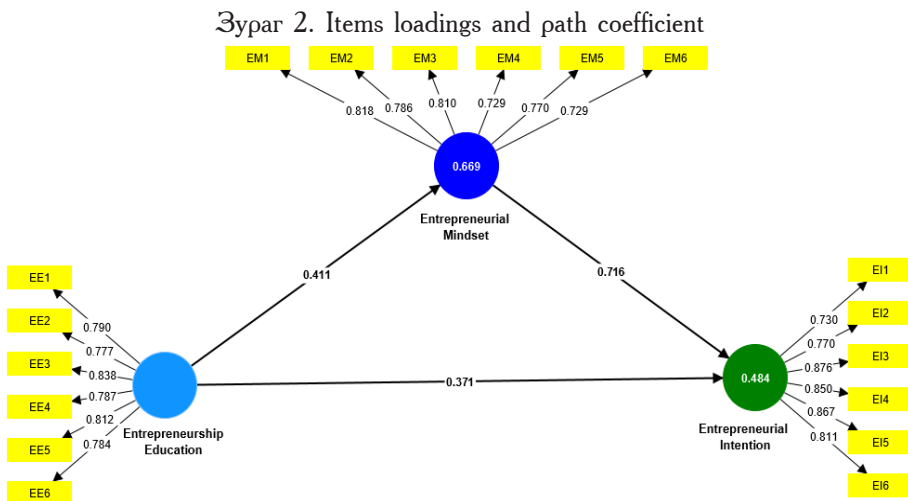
Зураг 2. Items loadings and path coefficient

EM1 EM2 EM3 EM4 EM5 EM6

0.818 0.786 0.810 0.729 0.770 0.729

0.669

Entrepreneurial Mindset

0.411

0.716

EE1 EE2 EE3 EE4 EE5 EE6

0.790 0.777 0.838 0.787 0.812 0.784

Entrepreneurship Education

0.371

0.484

Entrepreneurial Intention

EI1 EI2 EI3 EI4 EI5 EI6

0.730 0.770 0.876 0.850 0.867 0.811